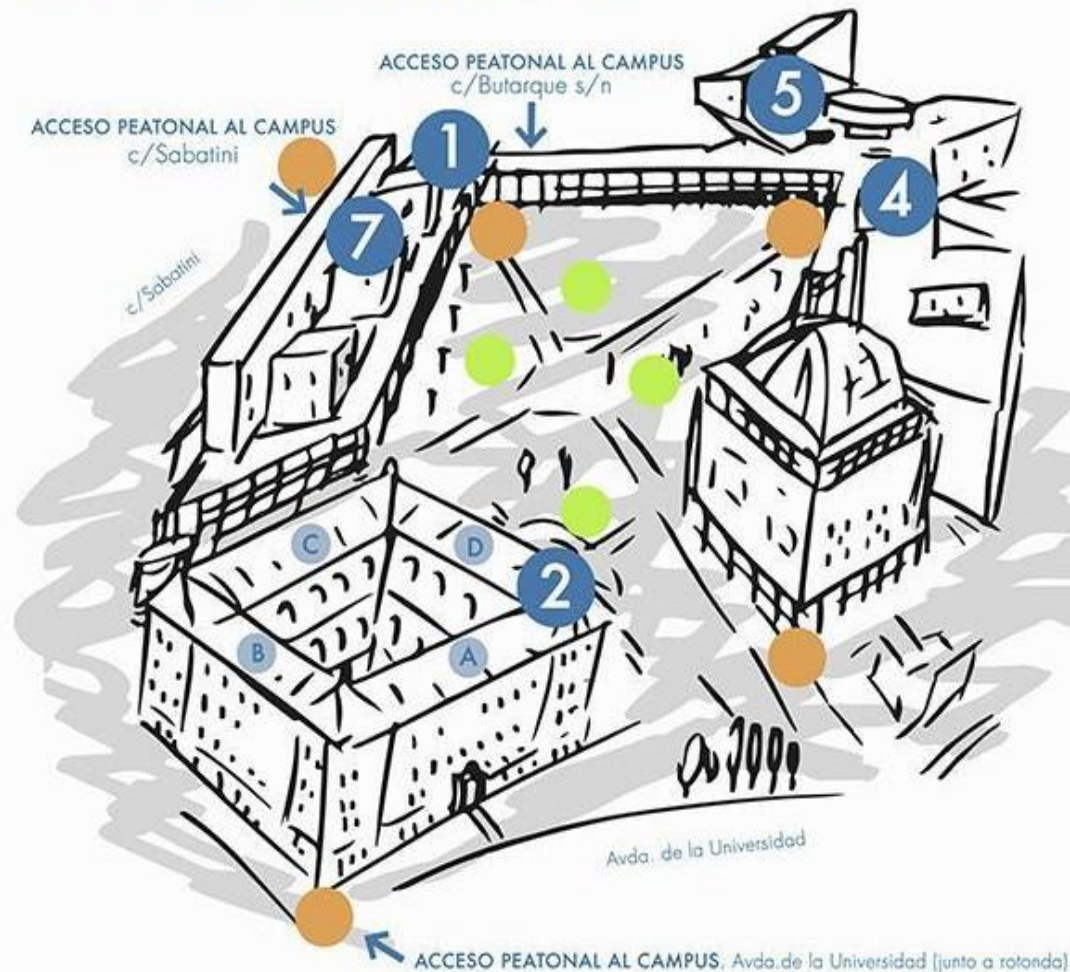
ACCESO PEATONAL AL CAMPUS
c/Butarque s/n

ACCESO PEATONAL AL CAMPUS
c/Sabatini

1

5

4

7

c/Sabatini

C

D

2

B

A

Avda. de la Universidad

ACCESO PEATONAL AL CAMPUS, Avda.de la Universidad (junto a rotonda)